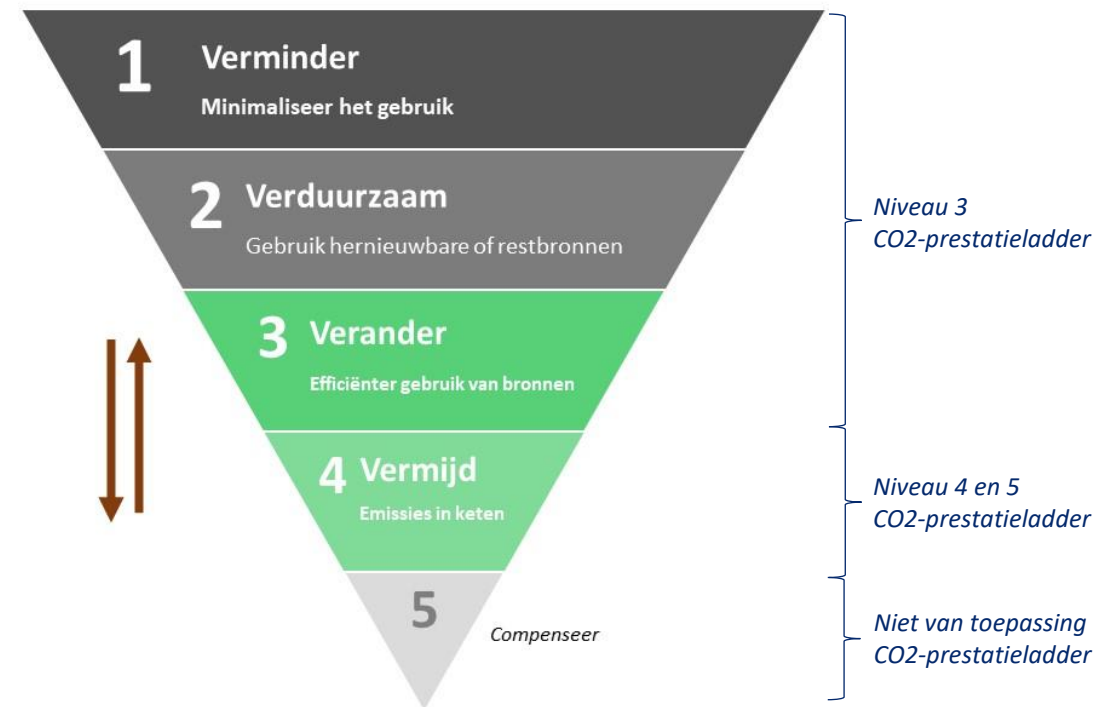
1 Verminder

Minimaliseer het gebruik

2 Verduurzaam

Gebruik hernieuwbare of restbronnen

3 Verander

Efficiënter gebruik van bronnen

4 Vermijd

Emissies in keten

5 Compenseer

Niveau 3 CO2-prestatieladder

Niveau 4 en 5 CO2-prestatieladder

Niet van toepassing CO2-prestatieladder